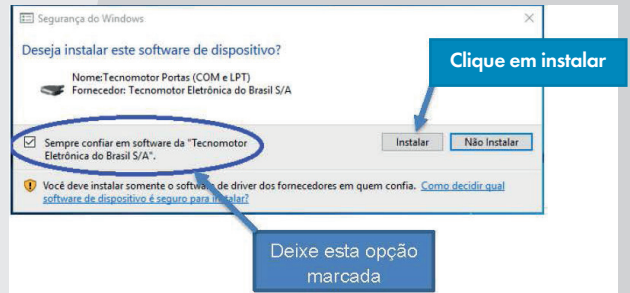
Segurança do Windows

Deseja instalar este software de dispositivo?

Nome:Tecnomotor Portas (COM e LPT)
Fornecedor: Tecnomotor Eletrônica do Brasil S/A

Clique em instalar

Sempre confiar em software da "Tecnomotor Eletrônica do Brasil S/A".

Instalar

Não Instalar

Você deve instalar somente o software de driver dos fornecedores em quem confia. Como decidir qual software de dispositivo é seguro para instalar?

Deixe esta opção marcada